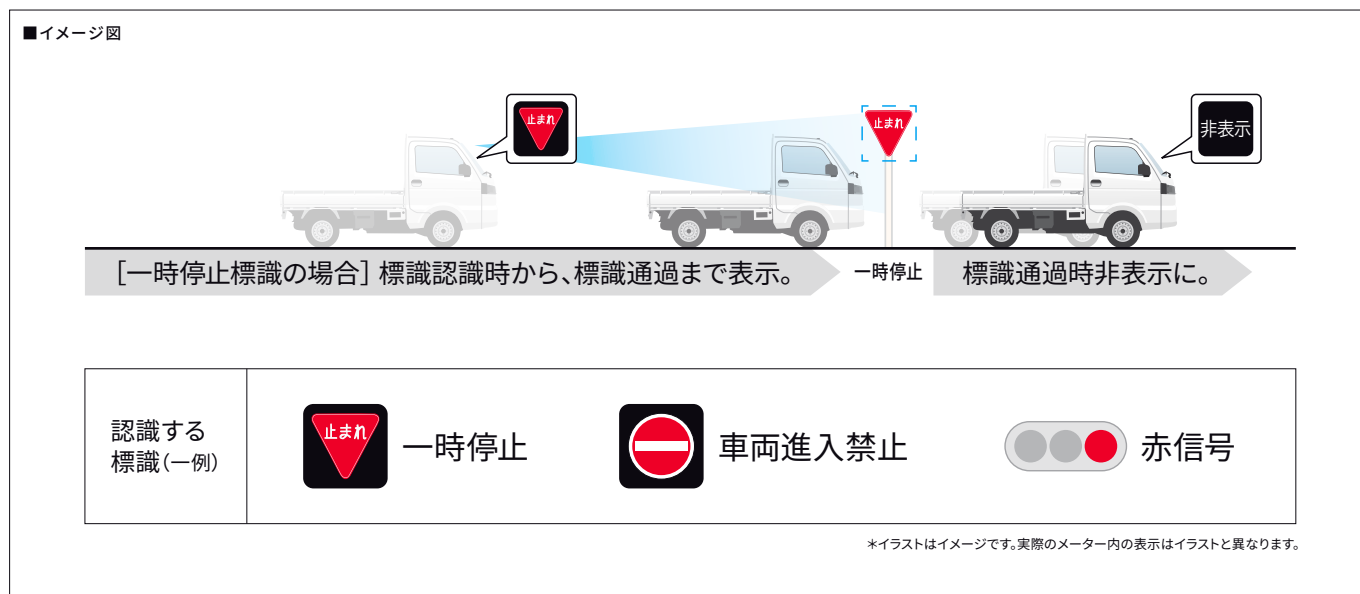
■イメージ図

止まれ

止まれ

非表示

［一時停止標識の場合］標識認識時から、標識通過まで表示。

一時停止

標識通過時非表示に。

| 認識する標識（一例） | 止まれ 一時停止 | 車両進入禁止 | 赤信号 |
|---|---|---|---|

＊イラストはイメージです。実際のメーター内の表示はイラストと異なります。